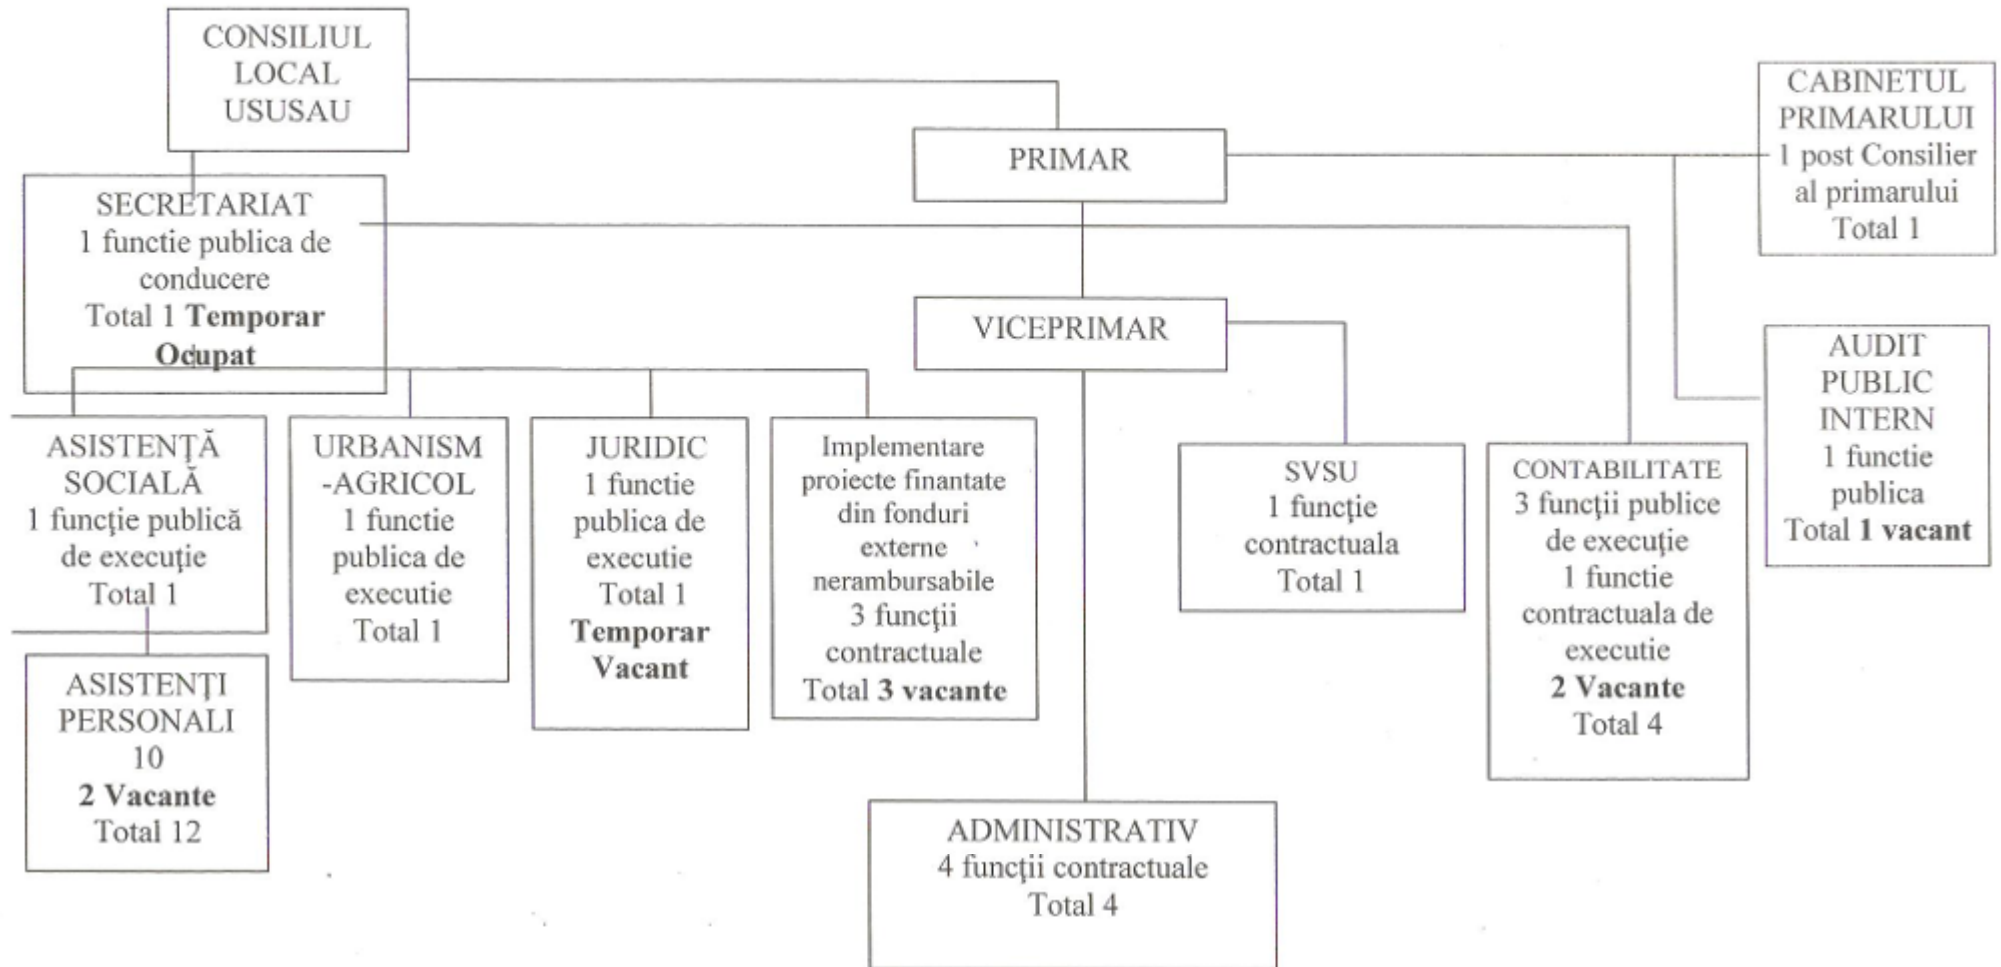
CONSILIUL LOCAL USUSAU

PRIMAR

CABINETUL PRIMARULUI
1 post Consilier al primarului
Total 1

SECRETARIAT
1 functie publica de conducere
Total 1 **Temporar Ocupat**

VICEPRIMAR

AUDIT PUBLIC INTERN
1 functie publica
Total **1 vacant**

ASISTENŢĂ SOCIALĂ
1 funcţie publică de execuţie
Total 1

URBANISM -AGRICOL
1 functie publica de executie
Total 1

JURIDIC
1 functie publica de executie
Total 1
**Temporar Vacant**

Implementare proiecte finantate din fonduri externe nerambursabile
3 funcţii contractuale
Total **3 vacante**

SVSU
1 funcţie contractuala
Total 1

CONTABILITATE
3 funcţii publice de execuţie
1 functie contractuala de executie
**2 Vacante**
Total 4

ASISTENŢI PERSONALI
10
**2 Vacante**
Total 12

ADMINISTRATIV
4 funcţii contractuale
Total 4